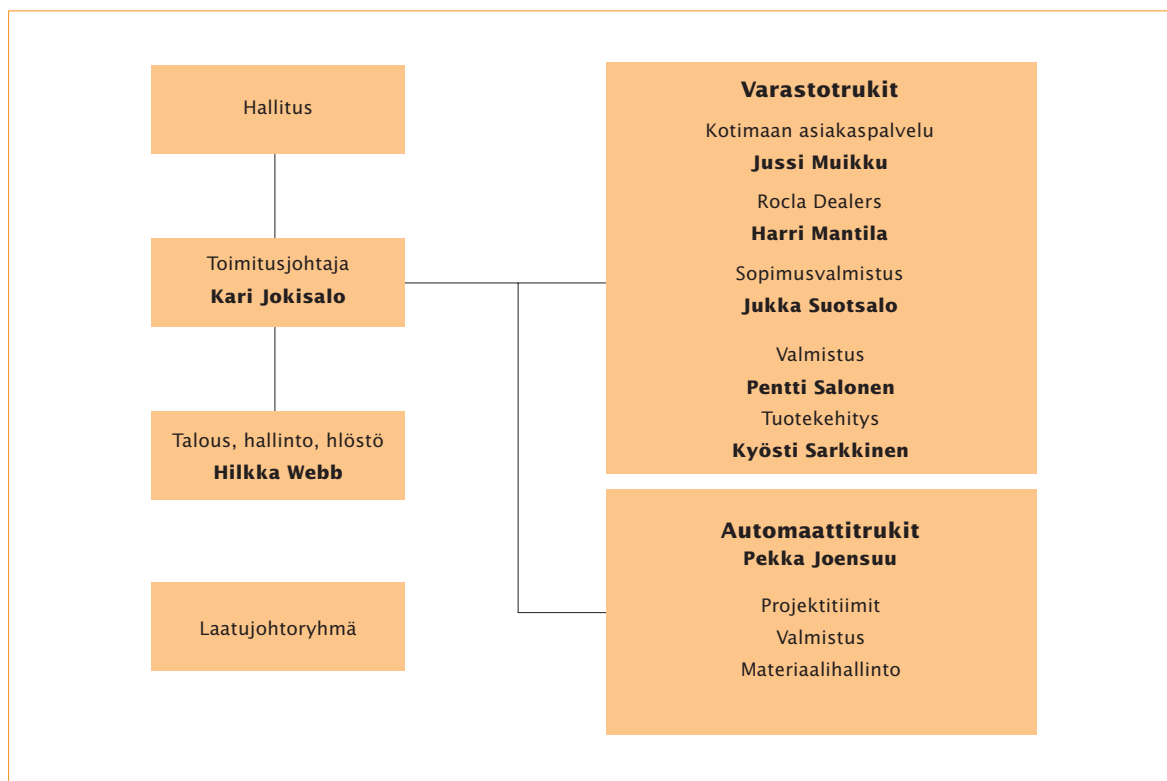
Hallitus

Toimitusjohtaja
**Kari Jokisalo**

Talous, hallinto, hlöstö
**Hilkka Webb**

Laatujohtoryhmä

**Varastotrukit**
Kotimaan asiakaspalvelu
**Jussi Muikku**
Rocla Dealers
**Harri Mantila**
Sopimusvalmistus
**Jukka Suotsalo**
Valmistus
**Pentti Salonen**
Tuotekehitys
**Kyösti Sarkkinen**

**Automaattitrukit**
**Pekka Joensuu**
Projektitiimit
Valmistus
Materiaalihallinto